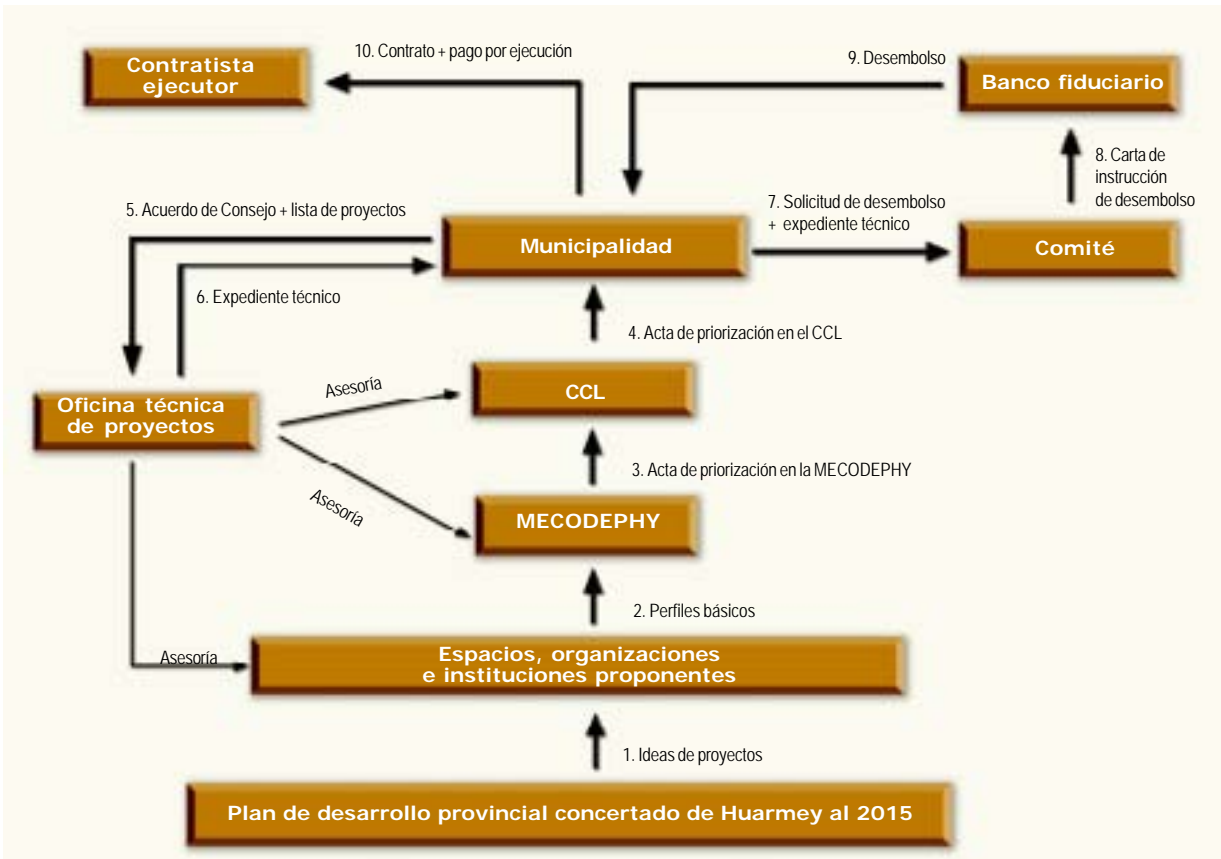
Contratista ejecutor

10. Contrato + pago por ejecución

9. Desembolso

Banco fiduciario

8. Carta de instrucción de desembolso

5. Acuerdo de Consejo + lista de proyectos

Municipalidad

7. Solicitud de desembolso + expediente técnico

Comité

6. Expediente técnico

4. Acta de priorización en el CCL

Asesoría

CCL

Oficina técnica de proyectos

3. Acta de priorización en la MECODEPHY

Asesoría

MECODEPHY

2. Perfiles básicos

Asesoría

Espacios, organizaciones e instituciones proponentes

1. Ideas de proyectos

Plan de desarrollo provincial concertado de Huarmey al 2015